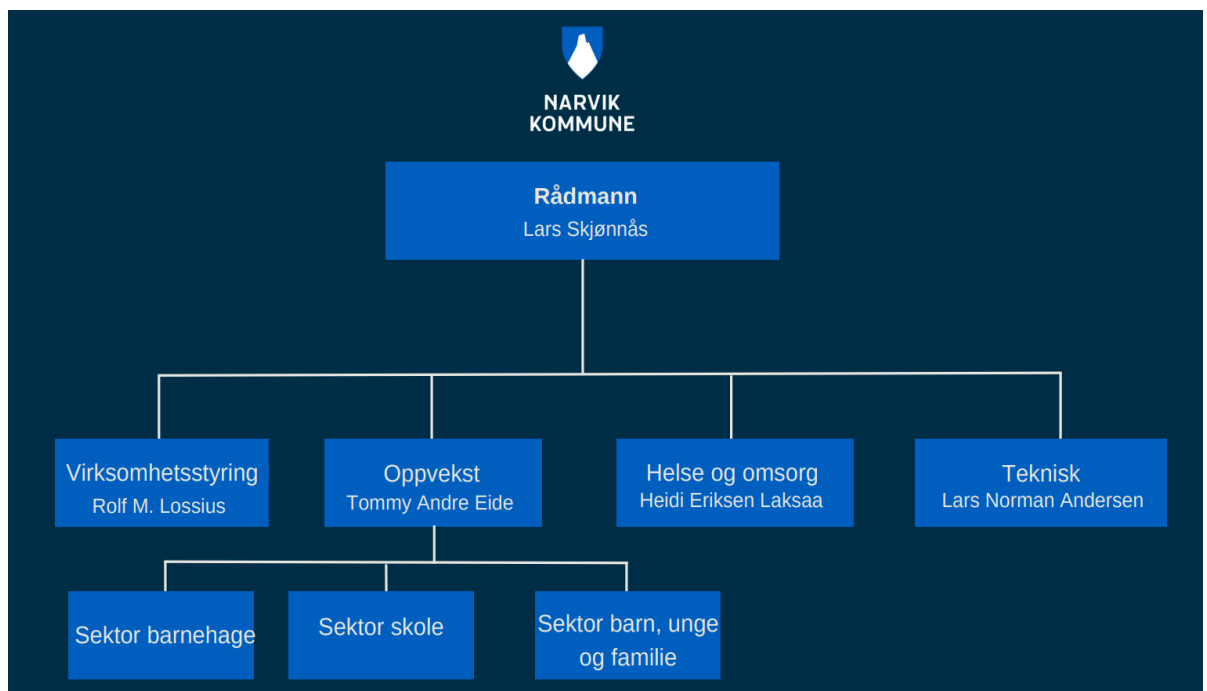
NARVIK
KOMMUNE

Rådmann
Lars Skjønnås

Virksomhetsstyring
Rolf M. Lossius

Oppvekst
Tommy Andre Eide

Helse og omsorg
Heidi Eriksen Laksaa

Teknisk
Lars Norman Andersen

Sektor barnehage

Sektor skole

Sektor barn, unge og familie